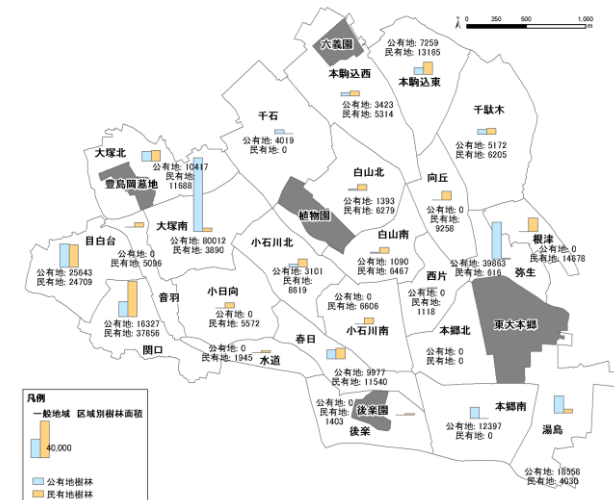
0 250 500 1,000

六義園

公有地: 7259
民有地: 13165

本駒込西

本駒込東

公有地: 3423
民有地: 5314

千駄木

千石

公有地: 4019
民有地: 0

公有地: 5172
民有地: 6205

大塚北

公有地: 10417
民有地: 11688

豊島岡墓地

白山北

向丘

公有地: 1393
民有地: 6279

植物園

公有地: 0
民有地: 9256

大塚南

目白台

公有地: 0
民有地: 5096

公有地: 80012
民有地: 3890

小石川北

白山南

根津

公有地: 39863
民有地: 616

公有地: 0
民有地: 14678

公有地: 25643
民有地: 24709

公有地: 3101
民有地: 8619

公有地: 1090
民有地: 6467

西片

弥生

公有地: 0
民有地: 1118

音羽

小日向

公有地: 0
民有地: 6606

公有地: 16327
民有地: 37856

公有地: 0
民有地: 5572

小石川南

東大本郷

本郷北

関口

公有地: 0
民有地: 1945

水道

春日

公有地: 0
民有地: 0

公有地: 9977
民有地: 11540

凡例

一般地域　区域別樹林面積

40,000

公有地樹林

民有地樹林

公有地: 0
民有地: 1403

後楽園

後楽

本郷南

公有地: 12397
民有地: 0

湯島

公有地: 16558
民有地: 4030